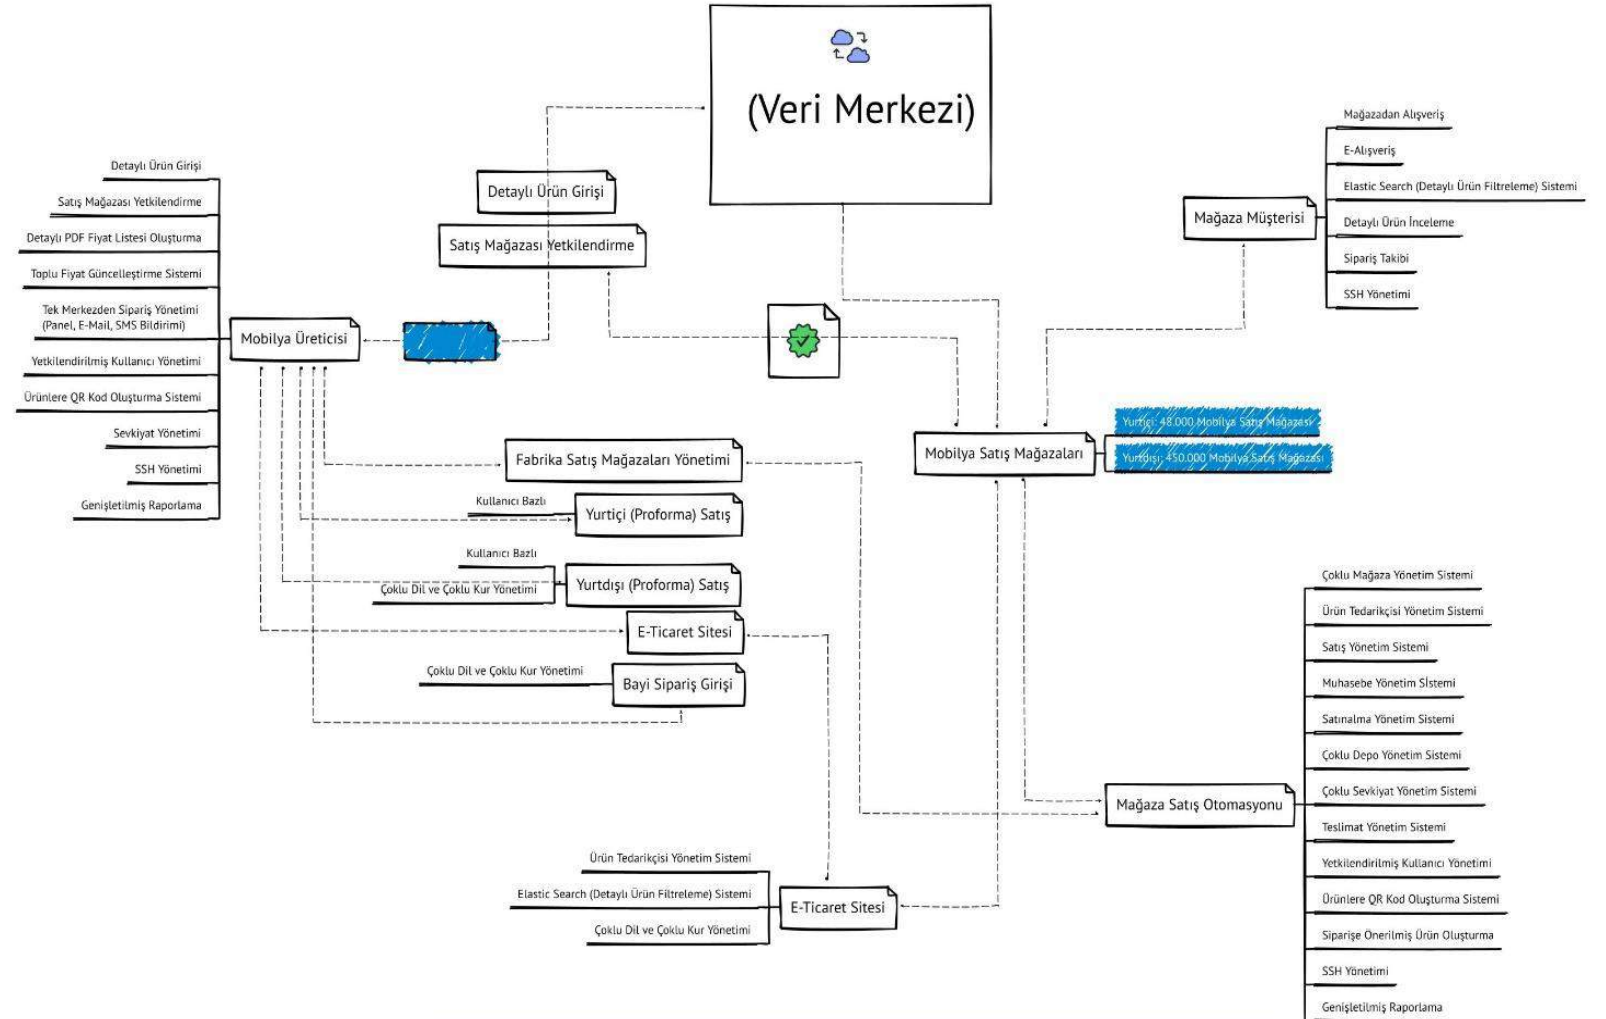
(Veri Merkezi)

Detaylı Ürün Girişi
Satış Mağazası Yetkilendirme

Mobilya Üreticisi

Detaylı Ürün Girişi
Satış Mağazası Yetkilendirme
Detaylı PDF Fiyat Listesi Oluşturma
Toplu Fiyat Güncelleştirme Sistemi
Tek Merkezden Sipariş Yönetimi (Panel, E-Mail, SMS Bildirimi)
Yetkilendirilmiş Kullanıcı Yönetimi
Ürünlere QR Kod Oluşturma Sistemi
Sevkiyat Yönetimi
SSH Yönetimi
Genişletilmiş Raporlama

Fabrika Satış Mağazaları Yönetimi
Kullanıcı Bazlı
Yurtiçi (Proforma) Satış
Kullanıcı Bazlı
Çoklu Dil ve Çoklu Kur Yönetimi
Yurtdışı (Proforma) Satış
E-Ticaret Sitesi
Çoklu Dil ve Çoklu Kur Yönetimi
Bayi Sipariş Girişi

Mağaza Müşterisi
Mağazadan Alışveriş
E-Alışveriş
Elastic Search (Detaylı Ürün Filtreleme) Sistemi
Detaylı Ürün İnceleme
Sipariş Takibi
SSH Yönetimi

Mobilya Satış Mağazaları
Yurtiçi: 48.000 Mobilya Satış Mağazası
Yurtdışı: 450.000 Mobilya Satış Mağazası

Mağaza Satış Otomasyonu
Çoklu Mağaza Yönetim Sistemi
Ürün Tedarikçisi Yönetim Sistemi
Satış Yönetim Sistemi
Muhasebe Yönetim SIstemi
Satınalma Yönetim Sistemi
Çoklu Depo Yönetim Sistemi
Çoklu Sevkiyat Yönetim Sistemi
Teslimat Yönetim Sistemi
Yetkilendirilmiş Kullanıcı Yönetimi
Ürünlere QR Kod Oluşturma Sistemi
Siparişe Onerilmiş Ürün Oluşturma
SSH Yönetimi
Genişletilmiş Raporlama

E-Ticaret Sitesi
Ürün Tedarikçisi Yönetim Sistemi
Elastic Search (Detaylı Ürün Filtreleme) Sistemi
Çoklu Dil ve Çoklu Kur Yönetimi